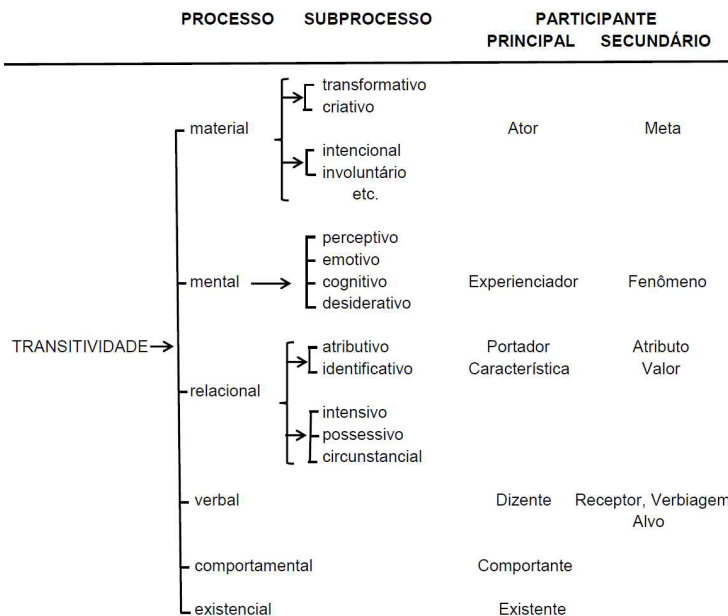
PROCESSO SUBPROCESSO PARTICIPANTE
PRINCIPAL SECUNDÁRIO

TRANSITIVIDADE

material
transformativo
criativo
intencional
involuntário
etc.
Ator
Meta

mental
perceptivo
emotivo
cognitivo
desiderativo
Experienciador
Fenômeno

relacional
atributivo
identificativo
Portador
Característica
Atributo
Valor
intensivo
possessivo
circunstancial

verbal
Dizente
Receptor, Verbiagem
Alvo

comportamental
Comportante

existencial
Existente